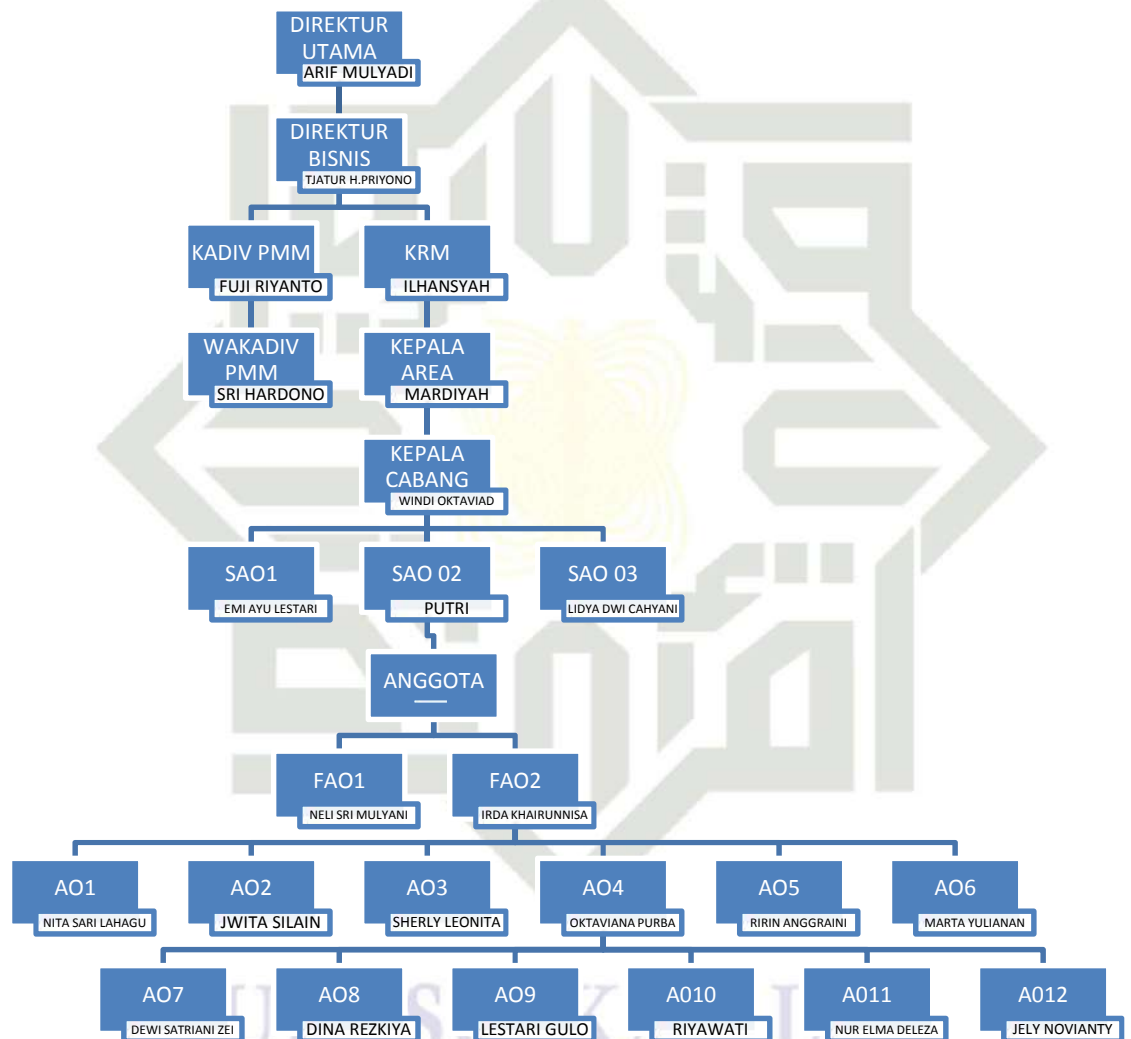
DIREKTUR UTAMA
ARIF MULYADI

DIREKTUR BISNIS
TJATUR H.PRIYONO

KADIV PMM
FUJI RIYANTO

KRM
ILHANSYAH

WAKADIV PMM
SRI HARDONO

KEPALA AREA
MARDIYAH

KEPALA CABANG
WINDI OKTAVIAD

SAO1
EMI AYU LESTARI

SAO 02
PUTRI

SAO 03
LIDYA DWI CAHYANI

ANGGOTA

FAO1
NELI SRI MULYANI

FAO2
IRDA KHAIRUNNISA

AO1
NITA SARI LAHAGU

AO2
JWITA SILAIN

AO3
SHERLY LEONITA

AO4
OKTAVIANA PURBA

AO5
RIRIN ANGGRAINI

AO6
MARTA YULIANAN

AO7
DEWI SATRIANI ZEI

AO8
DINA REZKIYA

AO9
LESTARI GULO

A010
RIYAWATI

A011
NUR ELMA DELEZA

A012
JELY NOVIANTY